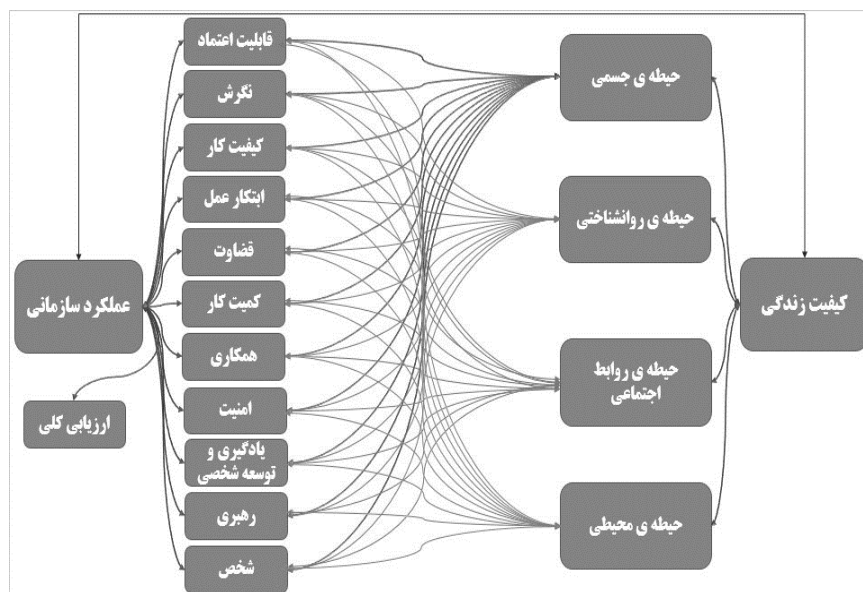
قابلیت اعتماد
نگرش
کیفیت کار
ابتکار عمل
قضاوت
کمیت کار
همکاری
امنیت
یادگیری و توسعه شخصی
رهبری
شخص

عملکرد سازمانی
ارزیابی کلی

حیطه ی جسمی
حیطه ی روانشناختی
حیطه ی روابط اجتماعی
حیطه ی محیطی

کیفیت زندگی